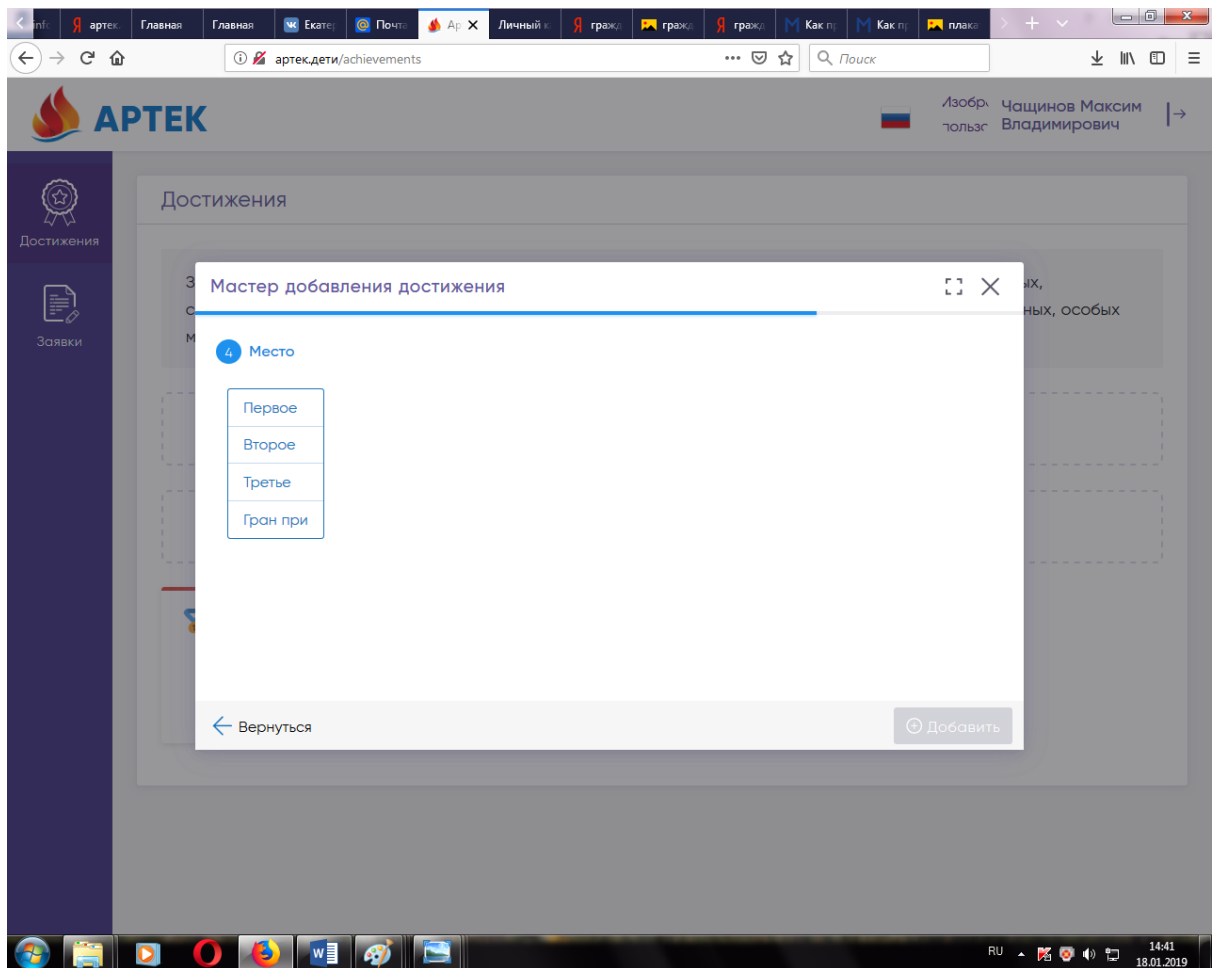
infc | артек | Главная | Главная | Екатер | Почта | Ар | Личный к | гражд | гражд | гражд | Как пр | Как пр | плака

артек.дети/achievements

Поиск

АРТЕК

Изобр пользс Чащинов Максим Владимирович

Достижения

Заявки

Достижения

З с м

ых, ных, особых

Мастер добавления достижения

4 Место

Первое

Второе

Третье

Гран при

Вернуться

Добавить

RU

14:41
18.01.2019